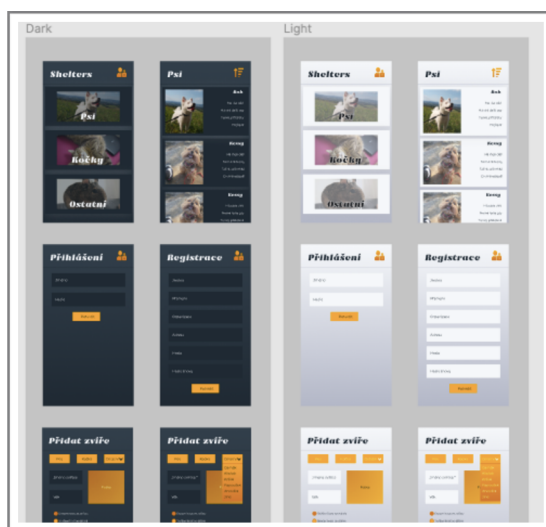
Dark

Shelters

Psi

Kočky

Ostatní

Psi

Rob

Rexy

Rexy

Přihlášení

Registrace

Přidat zvíře

Přidat zvíře

Light

Shelters

Psi

Kočky

Ostatní

Psi

Rob

Rexy

Rexy

Přihlášení

Registrace

Přidat zvíře

Přidat zvíře